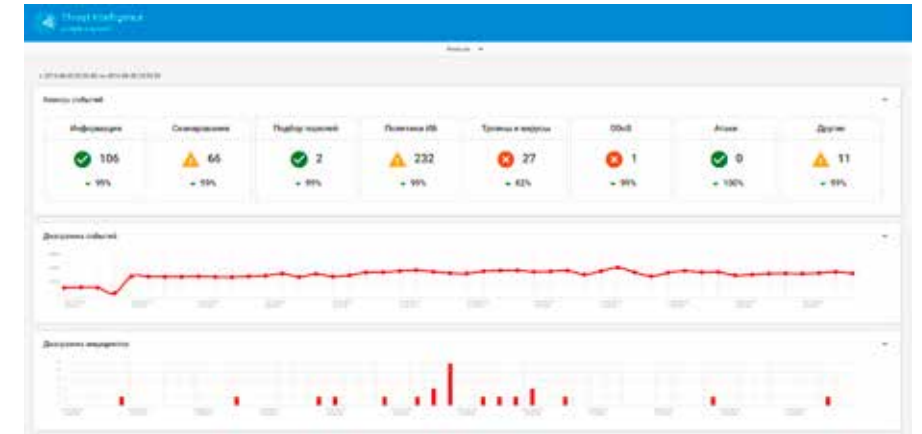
Threat Intelligence

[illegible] ▾

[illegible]

Анализ событий

| Информация | Сканирование | Подбор паролей | Политика ИБ | Трояны и вирусы | DDoS | Атаки | Другие |
|---|---|---|---|---|---|---|---|
| 106 | 66 | 2 | 232 | 27 | 1 | 0 | 11 |
| 99% | 59% | 99% | 99% | 62% | 99% | 100% | 99% |

Диаграмма событий

Диаграмма инцидентов